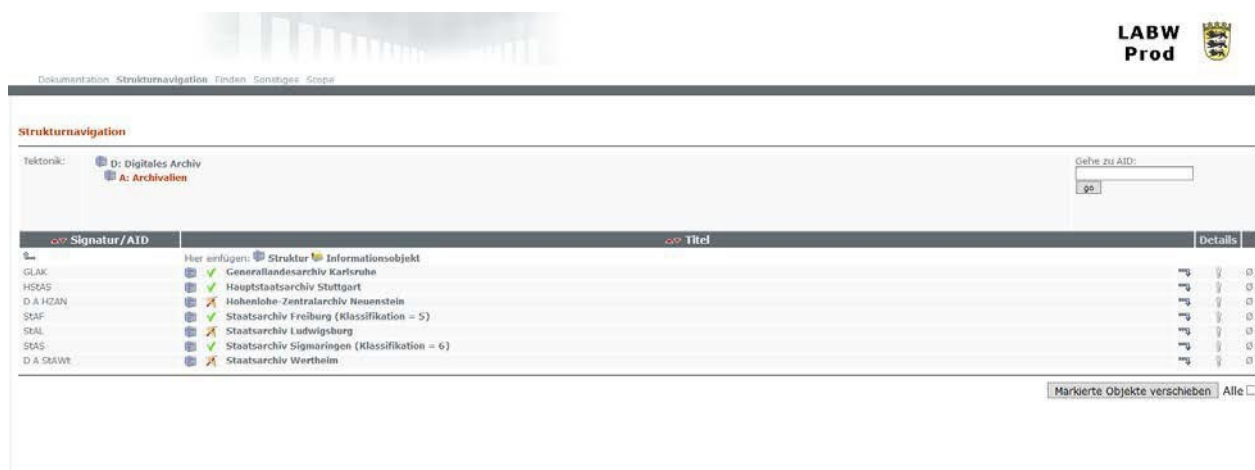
LABW Prod

Dokumentation Strukturnavigation Finden Sonstiges Scope

Strukturnavigation

Tektonik: D: Digitales Archiv
A: Archivalien

Gehe zu AID:
go

| Signatur/AID | Titel | Details |
|---|---|---|
| | Hier einfügen: Struktur Informationsobjekt | |
| GLAK | Generallandesarchiv Karlsruhe | |
| HStAS | Hauptstaatsarchiv Stuttgart | |
| D A HZAN | Hohenlohe-Zentralarchiv Neuenstein | |
| StAF | Staatsarchiv Freiburg (Klassifikation = 5) | |
| StAL | Staatsarchiv Ludwigsburg | |
| StAS | Staatsarchiv Sigmaringen (Klassifikation = 6) | |
| D A StAWt | Staatsarchiv Wertheim | |

Markierte Objekte verschieben Alle